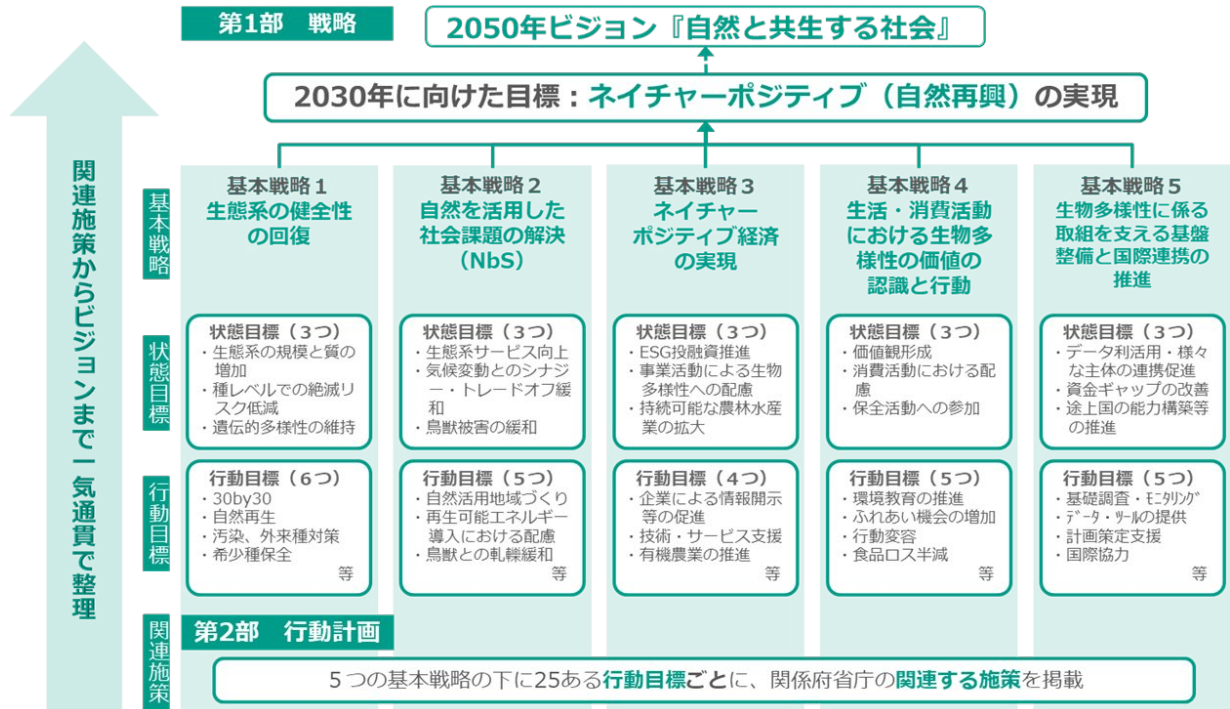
関連施策からビジョンまで一気通貫で整理

第1部　戦略

2050年ビジョン『自然と共生する社会』

2030年に向けた目標：ネイチャーポジティブ（自然再興）の実現

基本戦略

基本戦略１
生態系の健全性の回復

基本戦略２
自然を活用した社会課題の解決（NbS）

基本戦略３
ネイチャーポジティブ経済の実現

基本戦略４
生活・消費活動における生物多様性の価値の認識と行動

基本戦略５
生物多様性に係る取組を支える基盤整備と国際連携の推進

状態目標

状態目標（３つ）
・生態系の規模と質の増加
・種レベルでの絶滅リスク低減
・遺伝的多様性の維持

状態目標（３つ）
・生態系サービス向上
・気候変動とのシナジー・トレードオフ緩和
・鳥獣被害の緩和

状態目標（３つ）
・ESG投融資推進
・事業活動による生物多様性への配慮
・持続可能な農林水産業の拡大

状態目標（３つ）
・価値観形成
・消費活動における配慮
・保全活動への参加

状態目標（３つ）
・データ利活用・様々な主体の連携促進
・資金ギャップの改善
・途上国の能力構築等の推進

行動目標

行動目標（６つ）
・30by30
・自然再生
・汚染、外来種対策
・希少種保全
等

行動目標（５つ）
・自然活用地域づくり
・再生可能エネルギー導入における配慮
・鳥獣との軋轢緩和
等

行動目標（４つ）
・企業による情報開示等の促進
・技術・サービス支援
・有機農業の推進
等

行動目標（５つ）
・環境教育の推進
・ふれあい機会の増加
・行動変容
・食品ロス半減
等

行動目標（５つ）
・基礎調査・ﾓﾆﾀﾘﾝｸﾞ
・ﾃﾞｰﾀ・ﾂｰﾙの提供
・計画策定支援
・国際協力
等

関連施策

第2部　行動計画

５つの基本戦略の下に25ある行動目標ごとに、関係府省庁の関連する施策を掲載